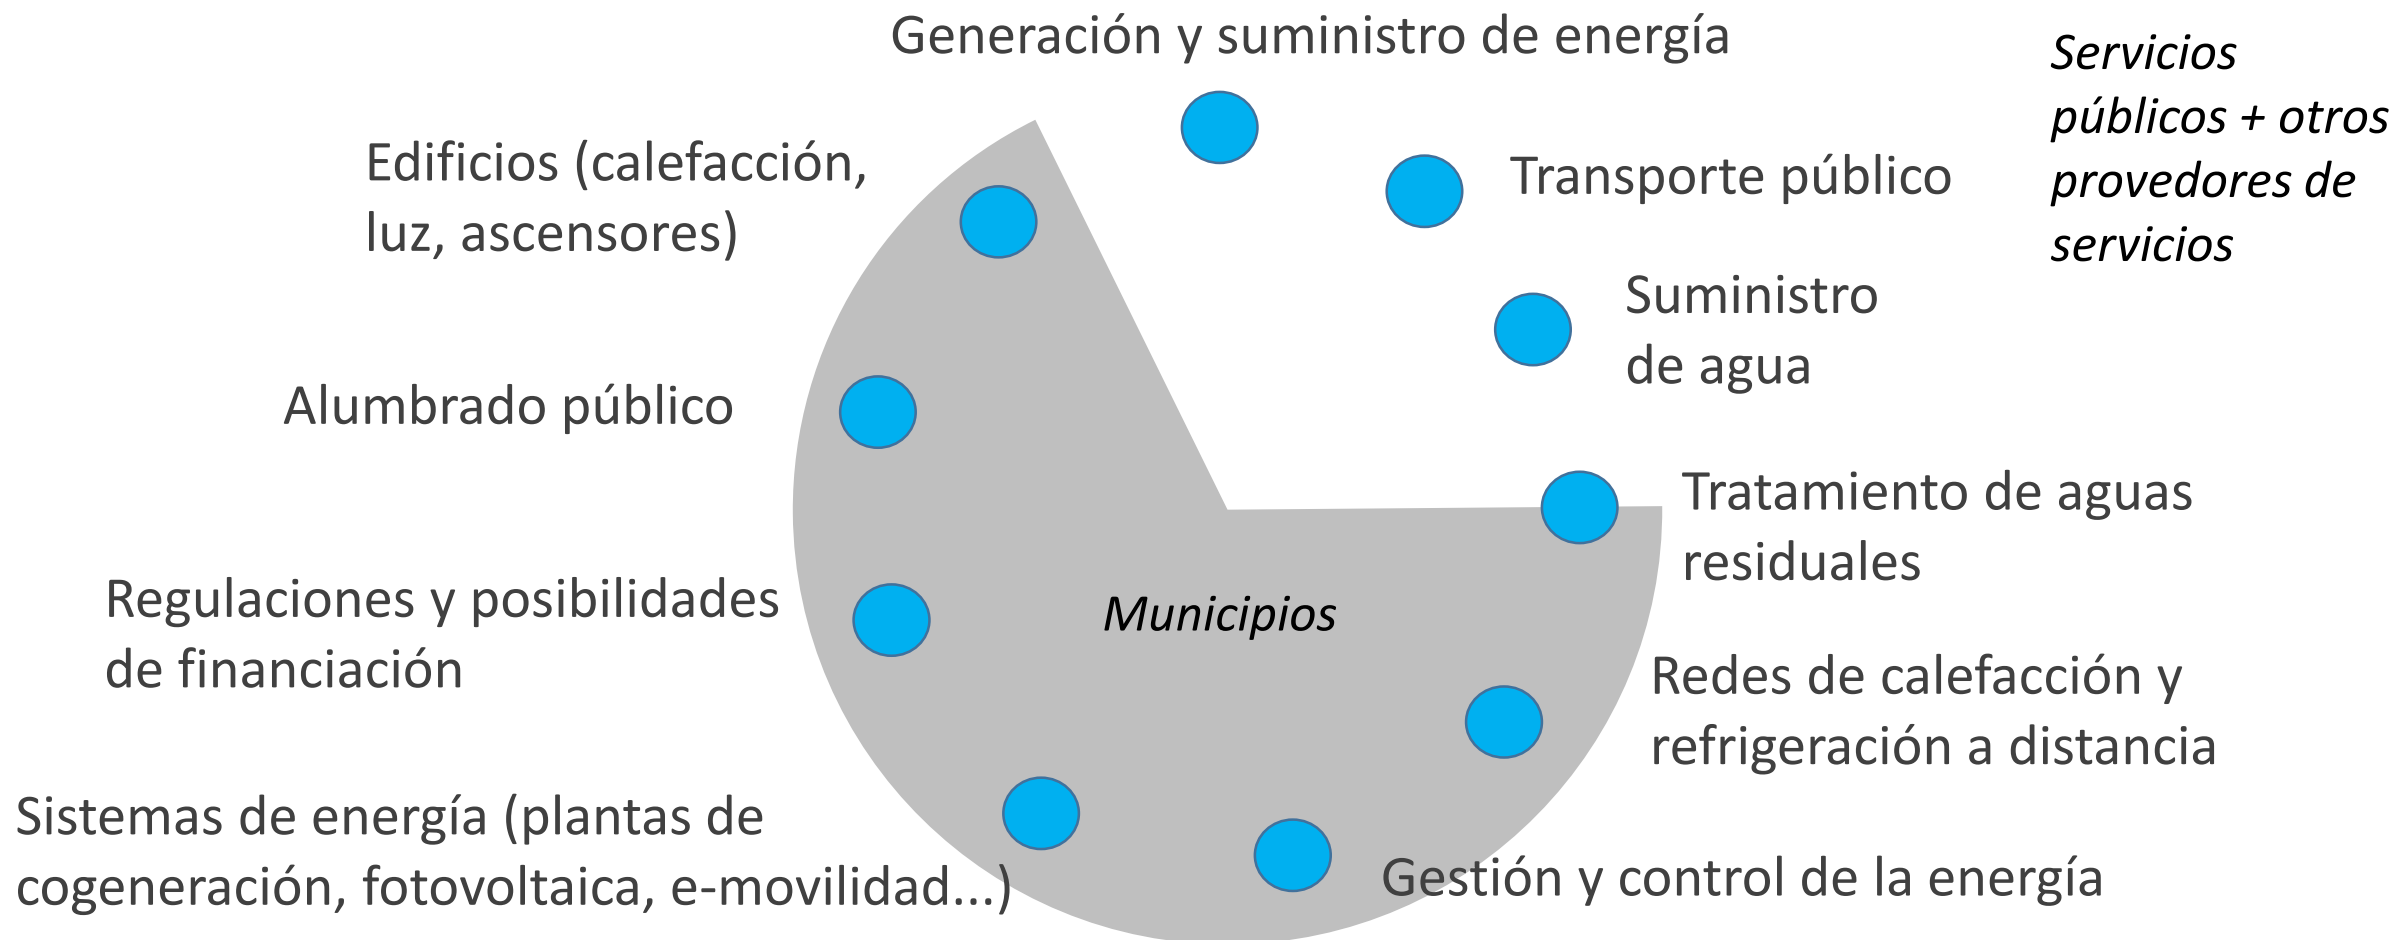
Generación y suministro de energía

Servicios públicos + otros provedores de servicios

Edificios (calefacción, luz, ascensores)

Transporte público

Suministro de agua

Alumbrado público

Tratamiento de aguas residuales

Regulaciones y posibilidades de financiación

Municipios

Redes de calefacción y refrigeración a distancia

Sistemas de energía (plantas de cogeneración, fotovoltaica, e-movilidad...)

Gestión y control de la energía